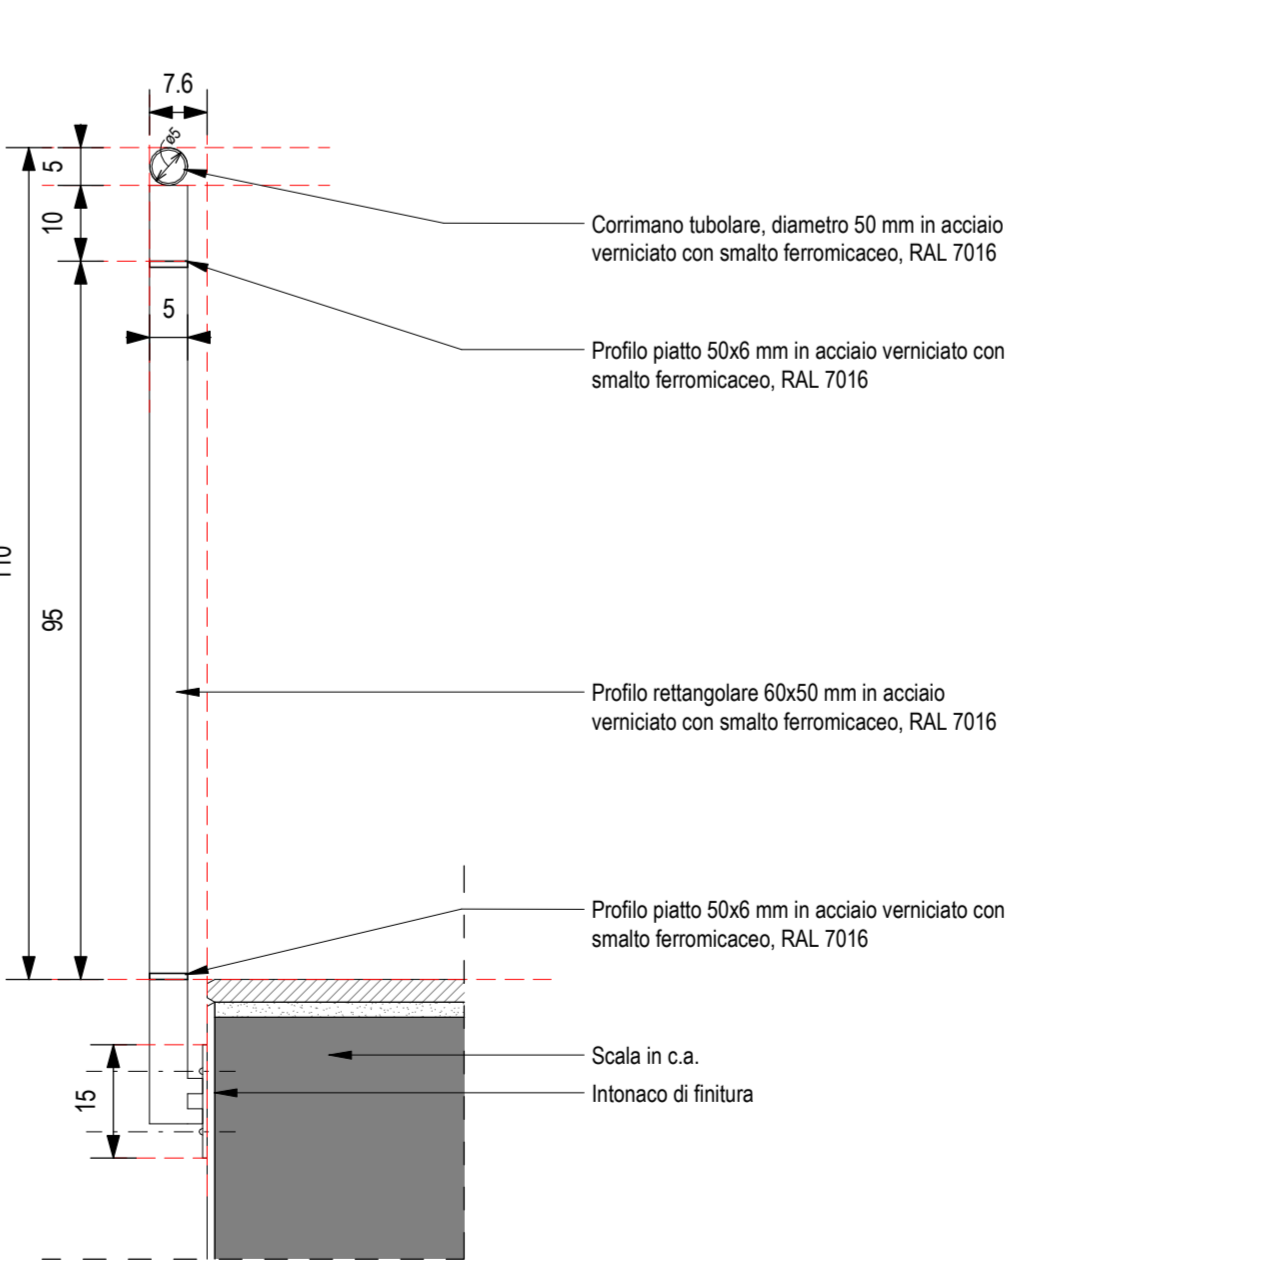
7.6

ø5

5

10

5

110

95

15

Corrimano tubolare, diametro 50 mm in acciaio verniciato con smalto ferromicaceo, RAL 7016

Profilo piatto 50x6 mm in acciaio verniciato con smalto ferromicaceo, RAL 7016

Profilo rettangolare 60x50 mm in acciaio verniciato con smalto ferromicaceo, RAL 7016

Profilo piatto 50x6 mm in acciaio verniciato con smalto ferromicaceo, RAL 7016

Scala in c.a.

Intonaco di finitura